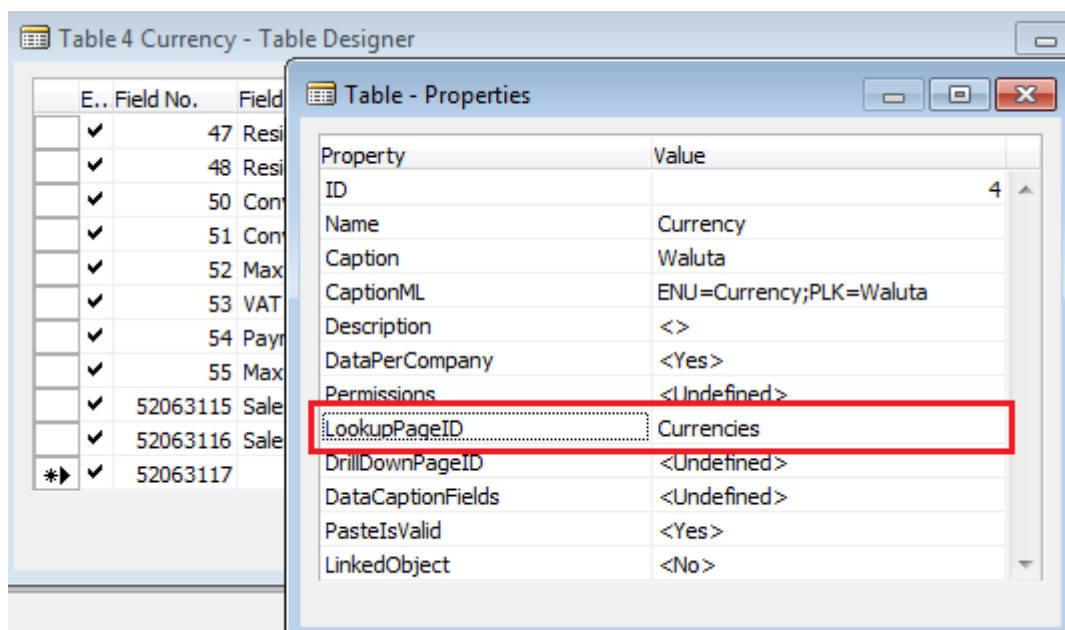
Table 4 Currency - Table Designer

| E.. | Field No. | Field |
|---|---|---|
| ✔ | 47 | Resi |
| ✔ | 48 | Resi |
| ✔ | 50 | Conv |
| ✔ | 51 | Conv |
| ✔ | 52 | Max |
| ✔ | 53 | VAT |
| ✔ | 54 | Payr |
| ✔ | 55 | Max |
| ✔ | 52063115 | Sale |
| ✔ | 52063116 | Sale |
| ✔ | 52063117 | |

Table - Properties

| Property | Value |
|---|---|
| ID | 4 |
| Name | Currency |
| Caption | Waluta |
| CaptionML | ENU=Currency;PLK=Waluta |
| Description | <> |
| DataPerCompany | <Yes> |
| Permissions | <Undefined> |
| LookupPageID | Currencies |
| DrillDownPageID | <Undefined> |
| DataCaptionFields | <Undefined> |
| PasteIsValid | <Yes> |
| LinkedObject | <No> |